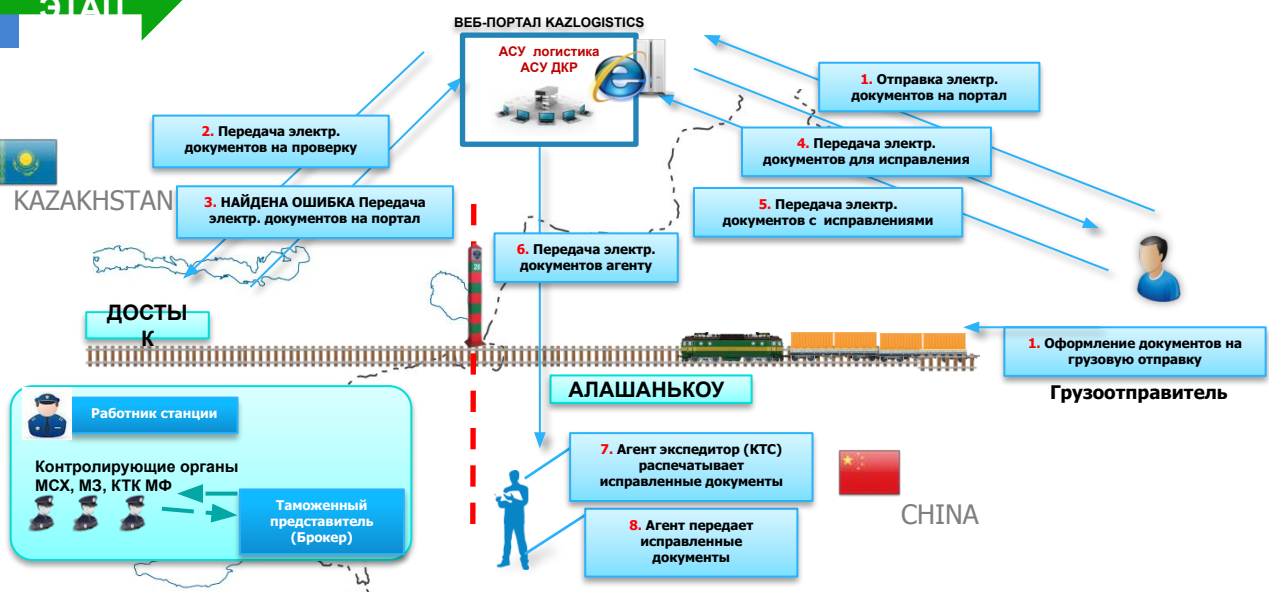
ЭТАП

ВЕБ-ПОРТАЛ KAZLOGISTICS

АСУ логистика
АСУ ДКР

1. Отправка электр. документов на портал

2. Передача электр. документов на проверку

4. Передача электр. документов для исправления

KAZAKHSTAN

3. НАЙДЕНА ОШИБКА Передача электр. документов на портал

5. Передача электр. документов с исправлениями

6. Передача электр. документов агенту

ДОСТЫК

1. Оформление документов на грузовую отправку

Грузоотправитель

АЛАШАНЬКОУ

Работник станции

Контролирующие органы МСХ, МЗ, КТК МФ

Таможенный представитель (Брокер)

7. Агент экспедитор (КТС) распечатывает исправленные документы

CHINA

8. Агент передает исправленные документы